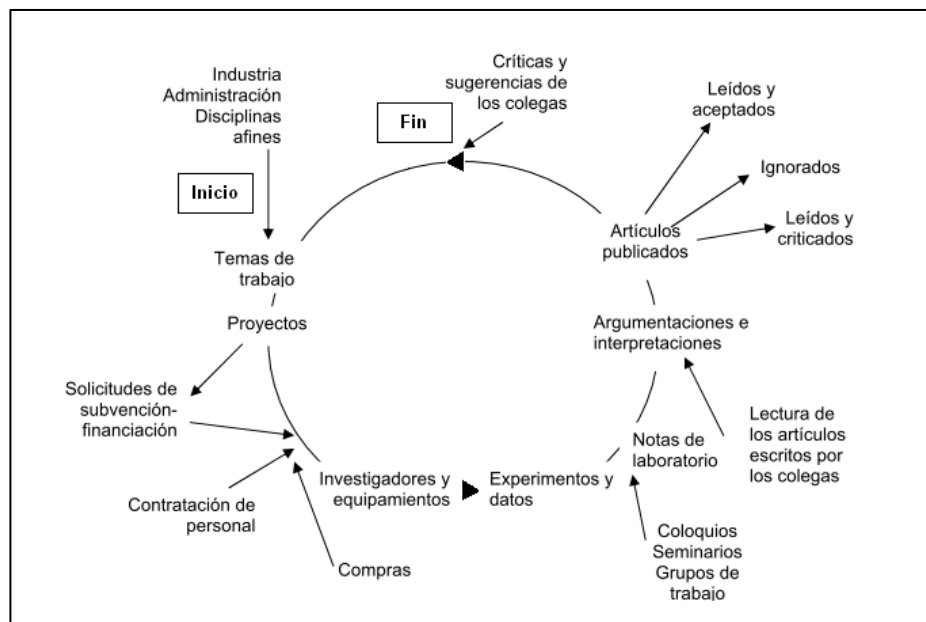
Industria
Administración
Disciplinas
afines

Inicio

Fin

Críticas y
sugerencias de
los colegas

Leídos y
aceptados

Ignorados

Leídos y
criticados

Temas de
trabajo

Proyectos

Artículos
publicados

Argumentaciones e
interpretaciones

Solicitudes de
subvención-
financiación

Contratación de
personal

Compras

Investigadores y
equipamientos

Experimentos y
datos

Notas de
laboratorio

Lectura de
los artículos
escritos por
los colegas

Coloquios
Seminarios
Grupos de
trabajo